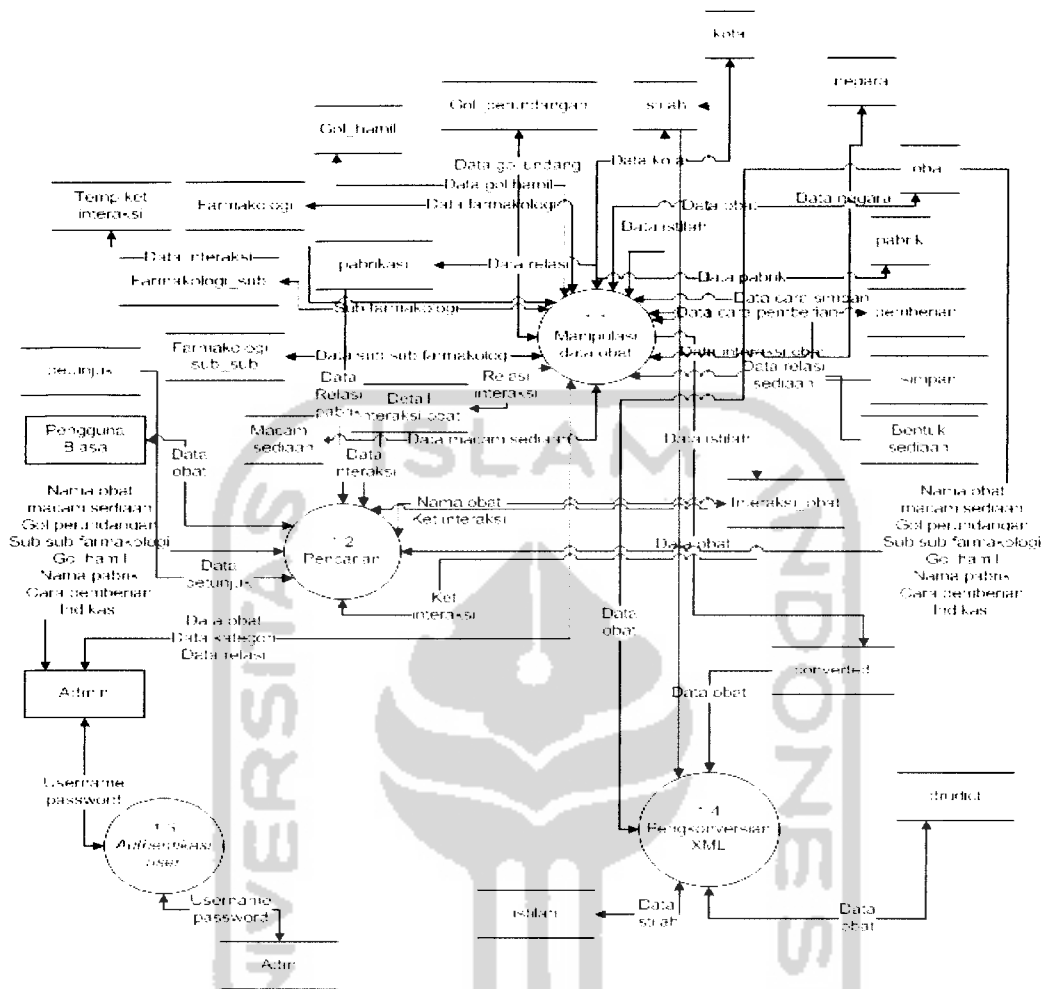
kota

negara

Gol_perundangan

sirah

Gol_hamil

Data gol undang

Data kota

obat

Data gol hamil

Temp ket interaksi

Farmakologi

Data farmakologi

Data obat

Data negara

Data istilah

Data interaksi

pabrikasi

Data relasi

pabrik

Farmakologi_sub

Data pabrik

Sub farmakologi

Data cara simpan

1.1 Manipulasi data obat

Data cara pemberian

pemberian

Farmakologi sub_sub

Data sub sub farmakologi

Data interaksi obat

petunjuk

Relasi interaksi

Data relasi sediaan

simpan

Data Relasi pabrik

Detail interaksi obat

Pengguna Biasa

Macam sediaan

Data macam sediaan

Data istilah

Bentuk sediaan

Data obat

Data interaksi

Nama obat

interaksi_obat

Nama obat macam sediaan Gol perundangan Sub sub farmakologi Gol hamil Nama pabrik Cara pemberian Ind kas

Ket interaksi

1.2 Pencarian

Data obat

Nama obat macam sediaan Gol perundangan Sub sub farmakologi Gol hamil Nama pabrik Cara pemberian Ind kas

Data petunjuk

Ket interaksi

Data obat

Data kategori

Data relasi

Data obat

Admin

converted

Data obat

Username password

produk

1.3 Authentikasi user

1.4 Pengkonversian XML

Username password

istilah

Data sirah

Data obat

Admin